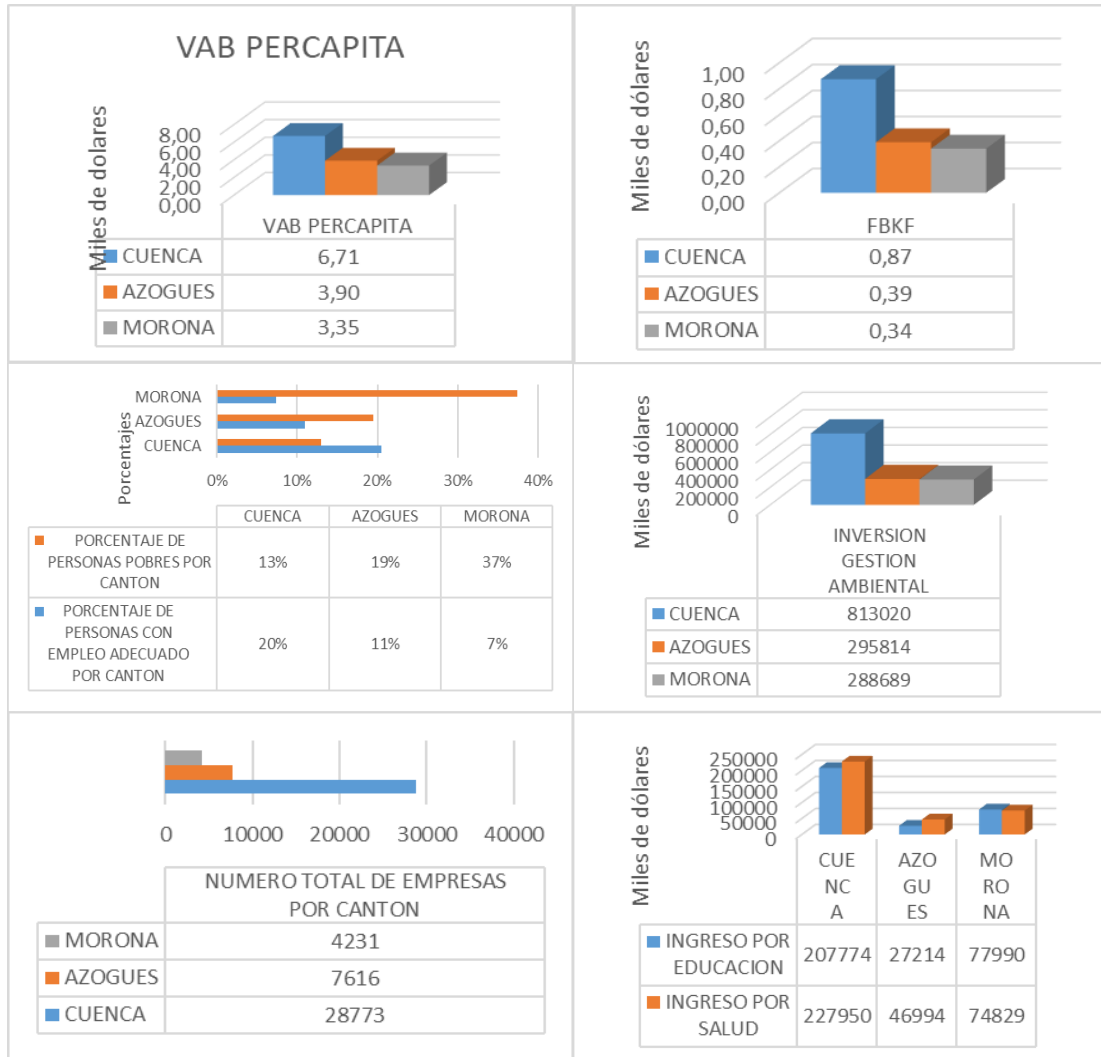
VAB PERCAPITA

Miles de dolares

8,00
6,00
4,00
2,00
0,00

| | VAB PERCAPITA |
|---|---|
| CUENCA | 6,71 |
| AZOGUES | 3,90 |
| MORONA | 3,35 |

Miles de dólares

1,00
0,80
0,60
0,40
0,20
0,00

| | FBKF |
|---|---|
| CUENCA | 0,87 |
| AZOGUES | 0,39 |
| MORONA | 0,34 |

Porcentajes

MORONA
AZOGUES
CUENCA

0% 10% 20% 30% 40%

| | CUENCA | AZOGUES | MORONA |
|---|---|---|---|
| PORCENTAJE DE PERSONAS POBRES POR CANTON | 13% | 19% | 37% |
| PORCENTAJE DE PERSONAS CON EMPLEO ADECUADO POR CANTON | 20% | 11% | 7% |

Miles de dólares

1000000
800000
600000
400000
200000
0

| | INVERSION GESTION AMBIENTAL |
|---|---|
| CUENCA | 813020 |
| AZOGUES | 295814 |
| MORONA | 288689 |

0 10000 20000 30000 40000

| | NUMERO TOTAL DE EMPRESAS POR CANTON |
|---|---|
| MORONA | 4231 |
| AZOGUES | 7616 |
| CUENCA | 28773 |

Miles de dólares

250000
200000
150000
100000
50000
0

| | CUENCA | AZOGUES | MORONA |
|---|---|---|---|
| INGRESO POR EDUCACION | 207774 | 27214 | 77990 |
| INGRESO POR SALUD | 227950 | 46994 | 74829 |